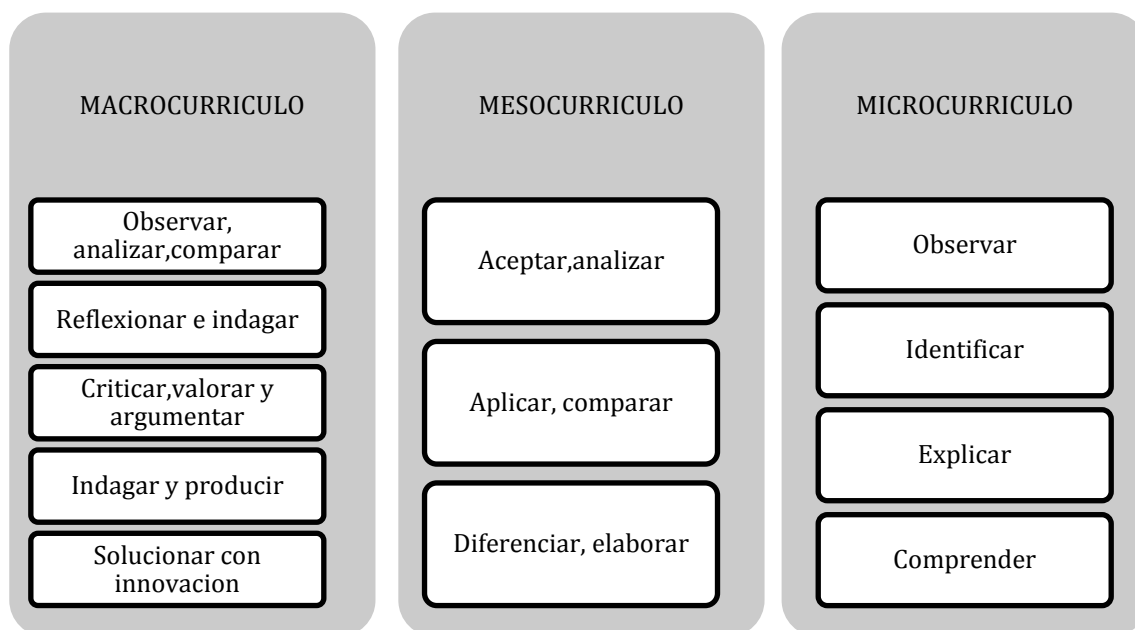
MACROCURRICULO

Observar, analizar,comparar

Reflexionar e indagar

Criticar,valorar y argumentar

Indagar y producir

Solucionar con innovacion

MESOCURRICULO

Aceptar,analizar

Aplicar, comparar

Diferenciar, elaborar

MICROCURRICULO

Observar

Identificar

Explicar

Comprender